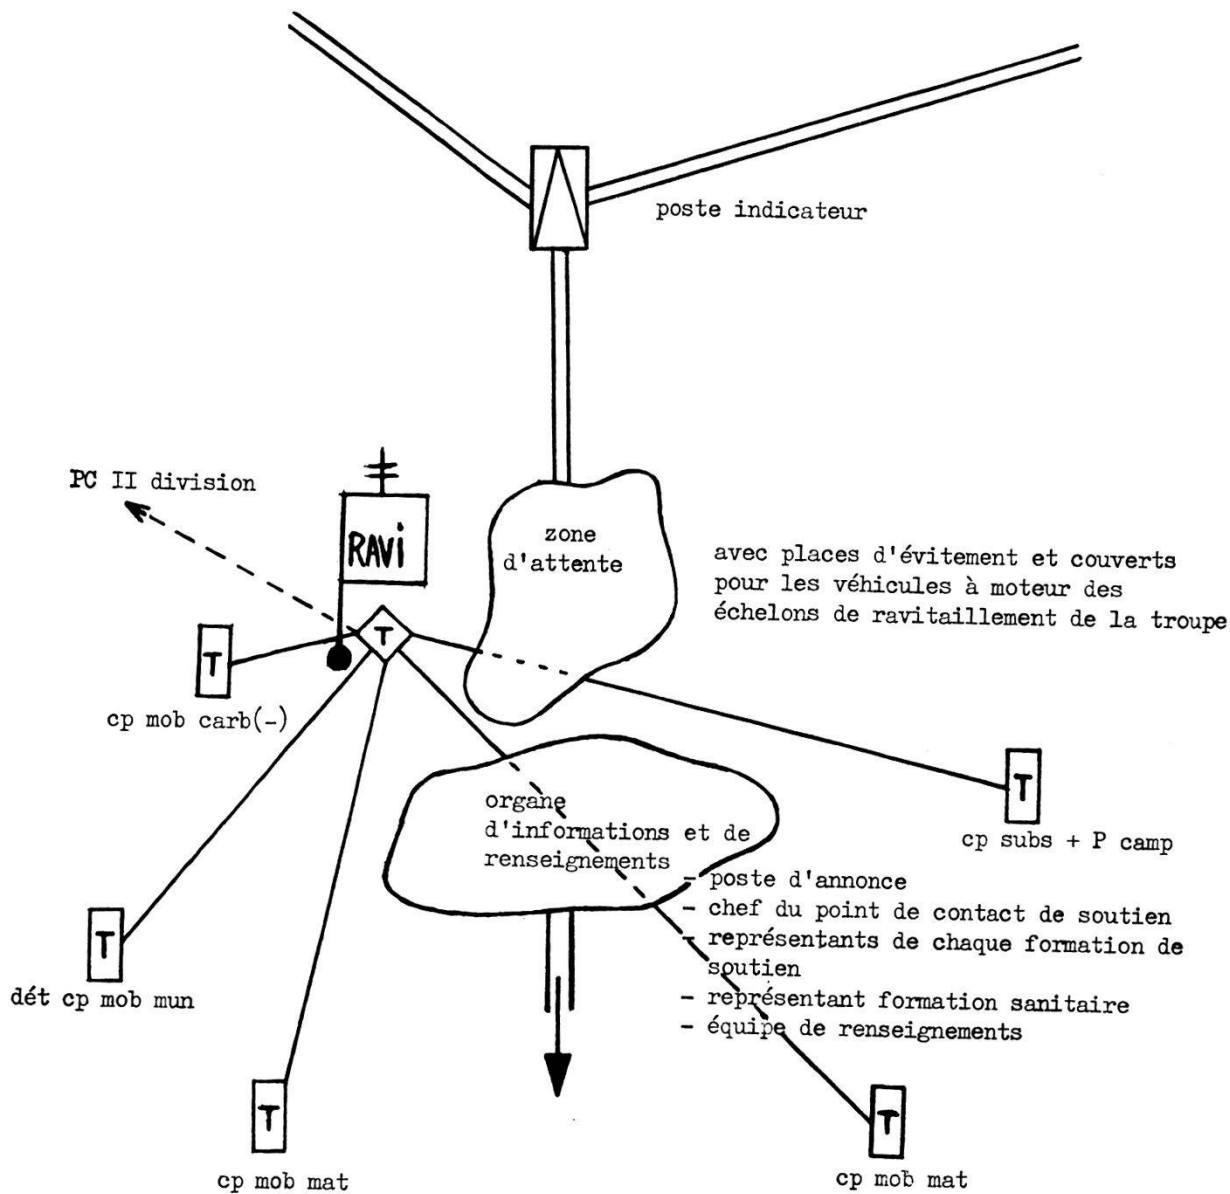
poste indicateur

PC II division

RAVI

zone d'attente

avec places d'évitement et couverts pour les véhicules à moteur des échelons de ravitaillement de la troupe

T

T

cp mob carb(-)

T

cp subs + P camp

organe d'informations et de renseignements

- poste d'annonce
- chef du point de contact de soutien
- représentants de chaque formation de soutien
- représentant formation sanitaire
- équipe de renseignements

T

dét cp mob mun

T

cp mob mat

T

cp mob mat